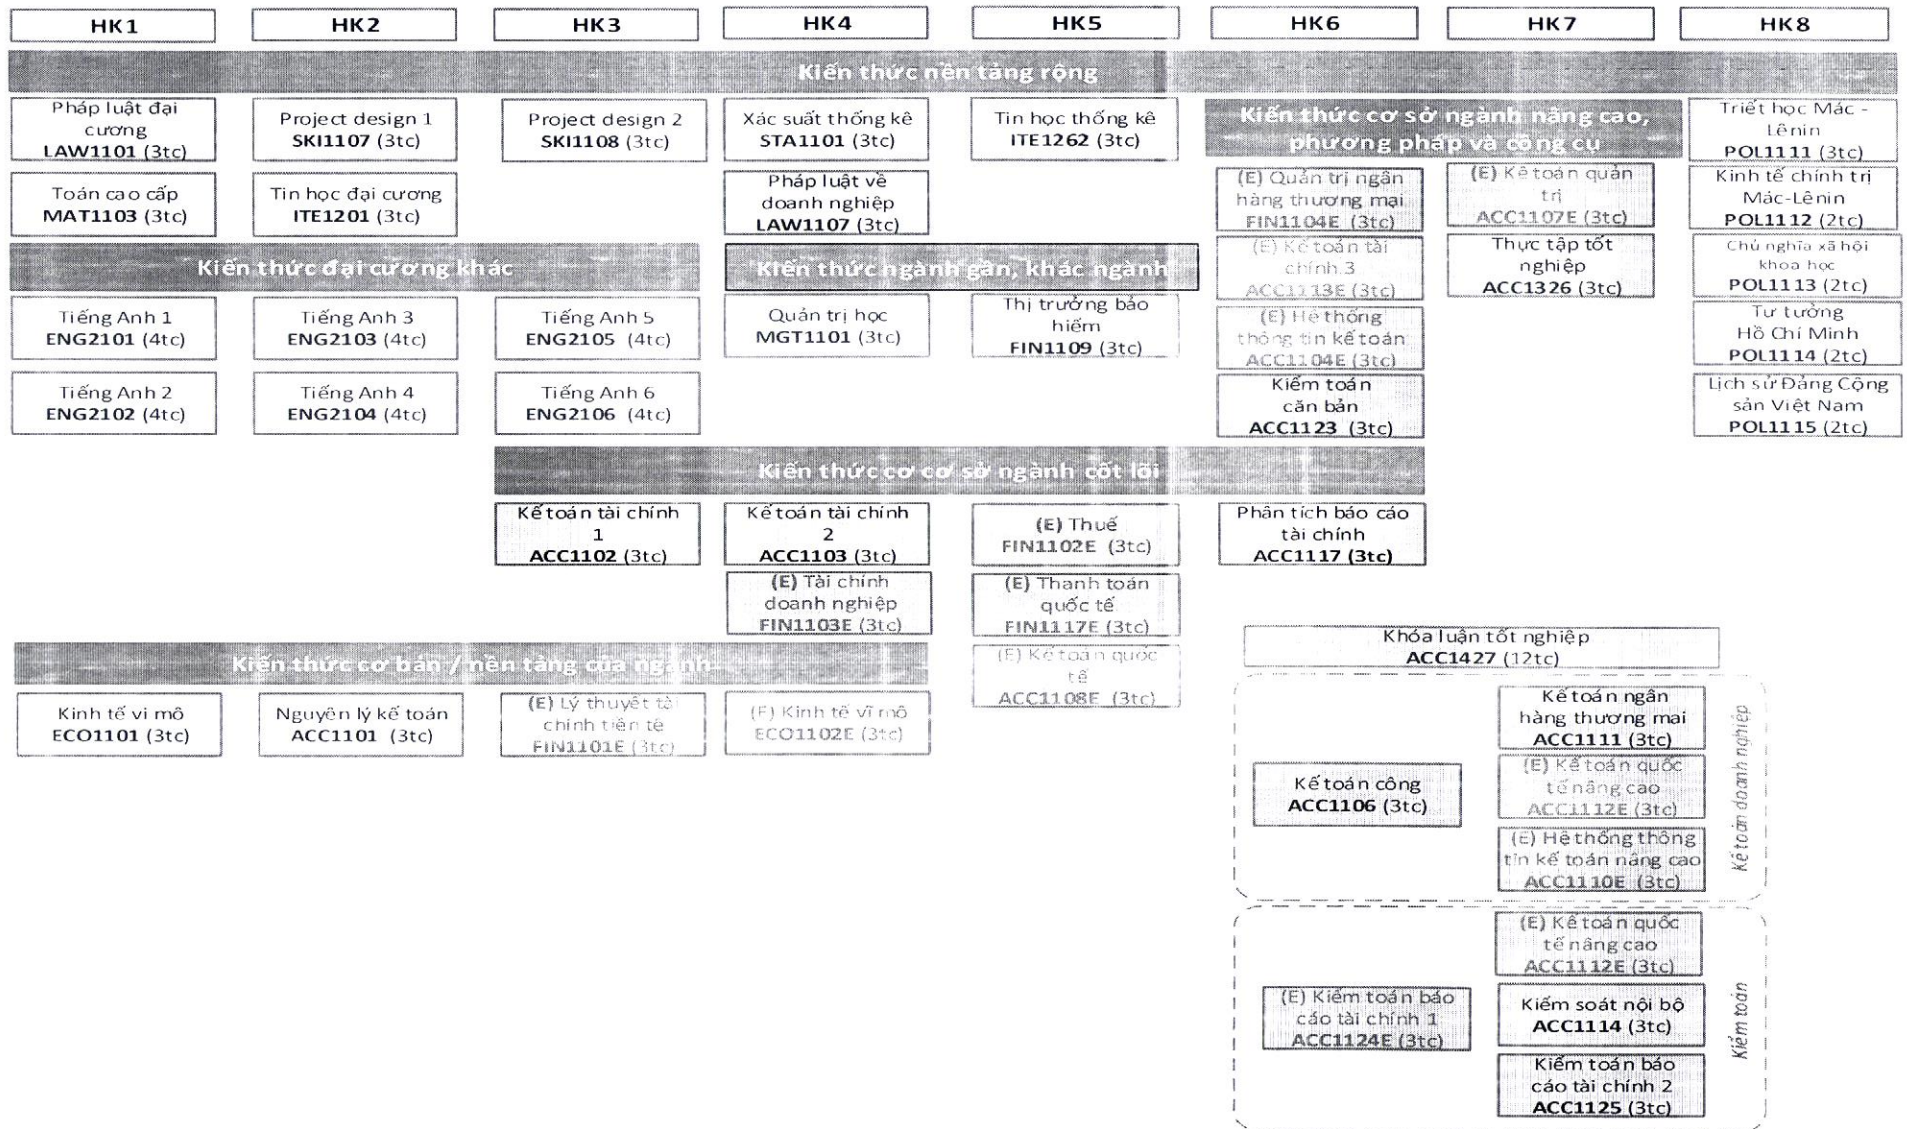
HK1

HK2

HK3

HK4

HK5

HK6

HK7

HK8

Kiến thức nền tảng rộng

Pháp luật đại cương LAW1101 (3tc)

Toán cao cấp MAT1103 (3tc)

Project design 1 SKI1107 (3tc)

Tin học đại cương ITE1201 (3tc)

Project design 2 SKI1108 (3tc)

Xác suất thống kê STA1101 (3tc)

Pháp luật về doanh nghiệp LAW1107 (3tc)

Tin học thống kê ITE1262 (3tc)

Kiến thức cơ sở ngành nâng cao, phương pháp và công cụ

(E) Quản trị ngân hàng thương mại FIN1104E (3tc)

(E) Kế toán tài chính 3 ACC1113E (3tc)

(E) Hệ thống thông tin kế toán ACC1104E (3tc)

Kiểm toán căn bản ACC1123 (3tc)

(E) Kế toán quản trị ACC1107E (3tc)

Thực tập tốt nghiệp ACC1326 (3tc)

Triết học Mác - Lênin POL1111 (3tc)

Kinh tế chính trị Mác-Lênin POL1112 (2tc)

Chủ nghĩa xã hội khoa học POL1113 (2tc)

Tư tưởng Hồ Chí Minh POL1114 (2tc)

Lịch sử Đảng Cộng sản Việt Nam POL1115 (2tc)

Kiến thức đại cương khác

Tiếng Anh 1 ENG2101 (4tc)

Tiếng Anh 2 ENG2102 (4tc)

Tiếng Anh 3 ENG2103 (4tc)

Tiếng Anh 4 ENG2104 (4tc)

Tiếng Anh 5 ENG2105 (4tc)

Tiếng Anh 6 ENG2106 (4tc)

Kiến thức ngành gần, khác ngành

Quản trị học MGT1101 (3tc)

Thị trường bảo hiểm FIN1109 (3tc)

Kiến thức cơ cơ sở ngành cốt lõi

Kế toán tài chính 1 ACC1102 (3tc)

Kế toán tài chính 2 ACC1103 (3tc)

(E) Tài chính doanh nghiệp FIN1103E (3tc)

(E) Thuế FIN1102E (3tc)

(E) Thanh toán quốc tế FIN1117E (3tc)

(E) Kế toán quốc tế ACC1108E (3tc)

Phân tích báo cáo tài chính ACC1117 (3tc)

Kiến thức cơ bản / nền tảng của ngành

Kinh tế vi mô ECO1101 (3tc)

Nguyên lý kế toán ACC1101 (3tc)

(E) Lý thuyết tài chính tiền tệ FIN1101E (3tc)

(E) Kinh tế vĩ mô ECO1102E (3tc)

Khóa luận tốt nghiệp ACC1427 (12tc)

Kế toán công ACC1106 (3tc)

Kế toán ngân hàng thương mại ACC1111 (3tc)

(E) Kế toán quốc tế nâng cao ACC1112E (3tc)

(E) Hệ thống thông tin kế toán nâng cao ACC1110E (3tc)

Kế toán doanh nghiệp

(E) Kiểm toán báo cáo tài chính 1 ACC1124E (3tc)

(E) Kế toán quốc tế nâng cao ACC1112E (3tc)

Kiểm soát nội bộ ACC1114 (3tc)

Kiểm toán báo cáo tài chính 2 ACC1125 (3tc)

Kiểm toán